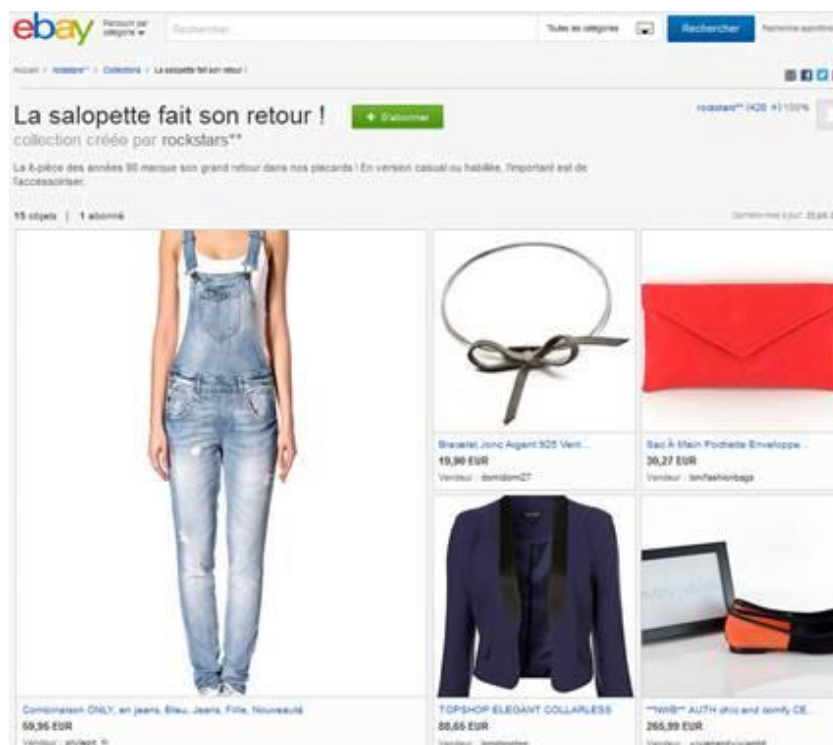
ebay Parcourir par catégorie ▾ Rechercher... Toutes les catégories Rechercher Recherche approfondie

Accueil > rockstars** > Collections > La salopette fait son retour !

La salopette fait son retour ! + S'abonner

collection créée par rockstars**

rockstars** (426 ★) 100%

La it-pièce des années 90 marque son grand retour dans nos placards ! En version casual ou habillée, l'important est de l'accessoiriser.

15 objets | 1 abonné

Dernière mise à jour: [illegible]

Bracelet Jonc Argent 925 Vent...
19,90 EUR
Vendeur : domidom27

Sac À Main Pochette Enveloppe...
30,27 EUR
Vendeur : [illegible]fashionbags

Combinaison ONLY, en jeans, Bleu, Jeans, Fille, Nouveauté
59,95 EUR
Vendeur : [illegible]

TOPSHOP ELEGANT COLLARLESS
88,65 EUR
Vendeur : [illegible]

**NWB** AUTH chic and comfy CE...
265,99 EUR
Vendeur : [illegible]